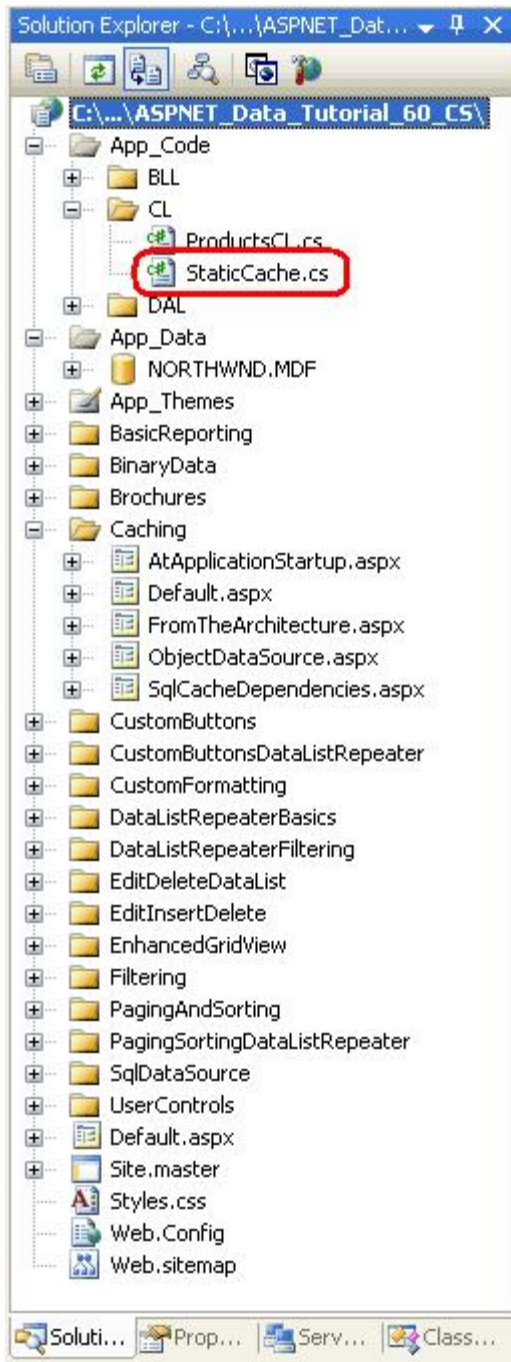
Solution Explorer - C:\...\ASPNET_Dat... ▾ ⫞ X

C:\...\ASPNET_Data_Tutorial_60_CS\
App_Code
BLL
CL
ProductsCL.cs
StaticCache.cs
DAL
App_Data
NORTHWND.MDF
App_Themes
BasicReporting
BinaryData
Brochures
Caching
AtApplicationStartup.aspx
Default.aspx
FromTheArchitecture.aspx
ObjectDataSource.aspx
SqlCacheDependencies.aspx
CustomButtons
CustomButtonsDataListRepeater
CustomFormatting
DataListRepeaterBasics
DataListRepeaterFiltering
EditDeleteDataList
EditInsertDelete
EnhancedGridView
Filtering
PagingAndSorting
PagingSortingDataListRepeater
SqlDataSource
UserControls
Default.aspx
Site.master
Styles.css
Web.Config
Web.sitemap

Soluti... Prop... Serv... Class...